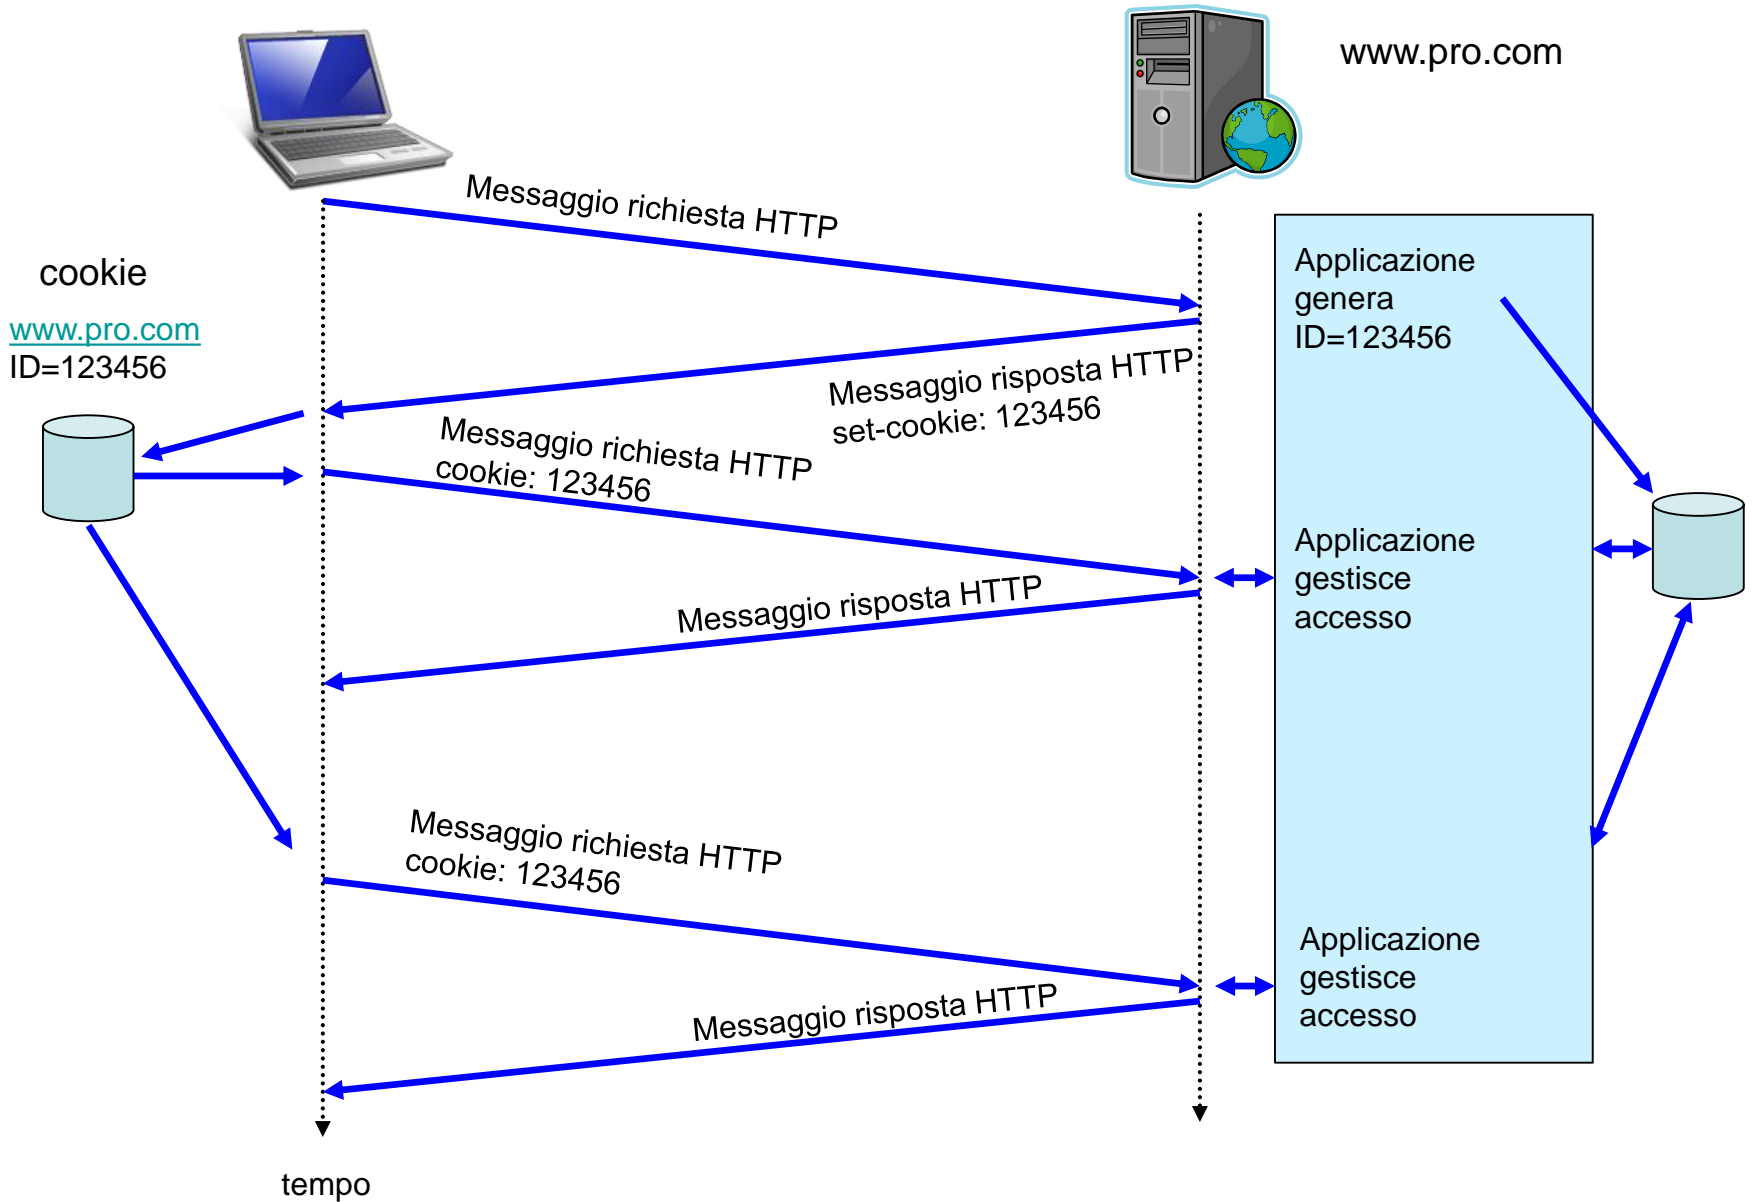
www.pro.com

Messaggio richiesta HTTP

cookie

www.pro.com
ID=123456

Applicazione genera ID=123456

Messaggio risposta HTTP
set-cookie: 123456

Messaggio richiesta HTTP
cookie: 123456

Applicazione gestisce accesso

Messaggio risposta HTTP

Messaggio richiesta HTTP
cookie: 123456

Applicazione gestisce accesso

Messaggio risposta HTTP

tempo